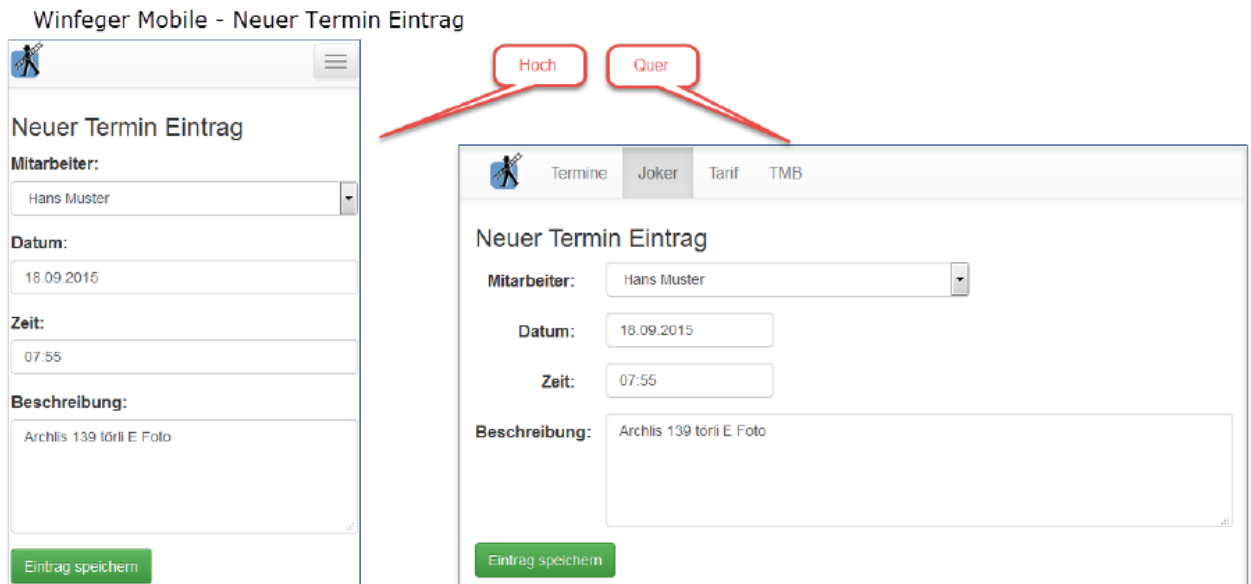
Winfeger Mobile - Neuer Termin Eintrag

Neuer Termin Eintrag

Mitarbeiter:

Hans Muster

Datum:

18.09.2015

Zeit:

07:55

Beschreibung:

Archlis 139 törli E Foto

Eintrag speichern

Hoch

Quer

Termine Joker Tarif TMB

Neuer Termin Eintrag

Mitarbeiter: Hans Muster

Datum: 18.09.2015

Zeit: 07:55

Beschreibung: Archlis 139 törli E Foto

Eintrag speichern